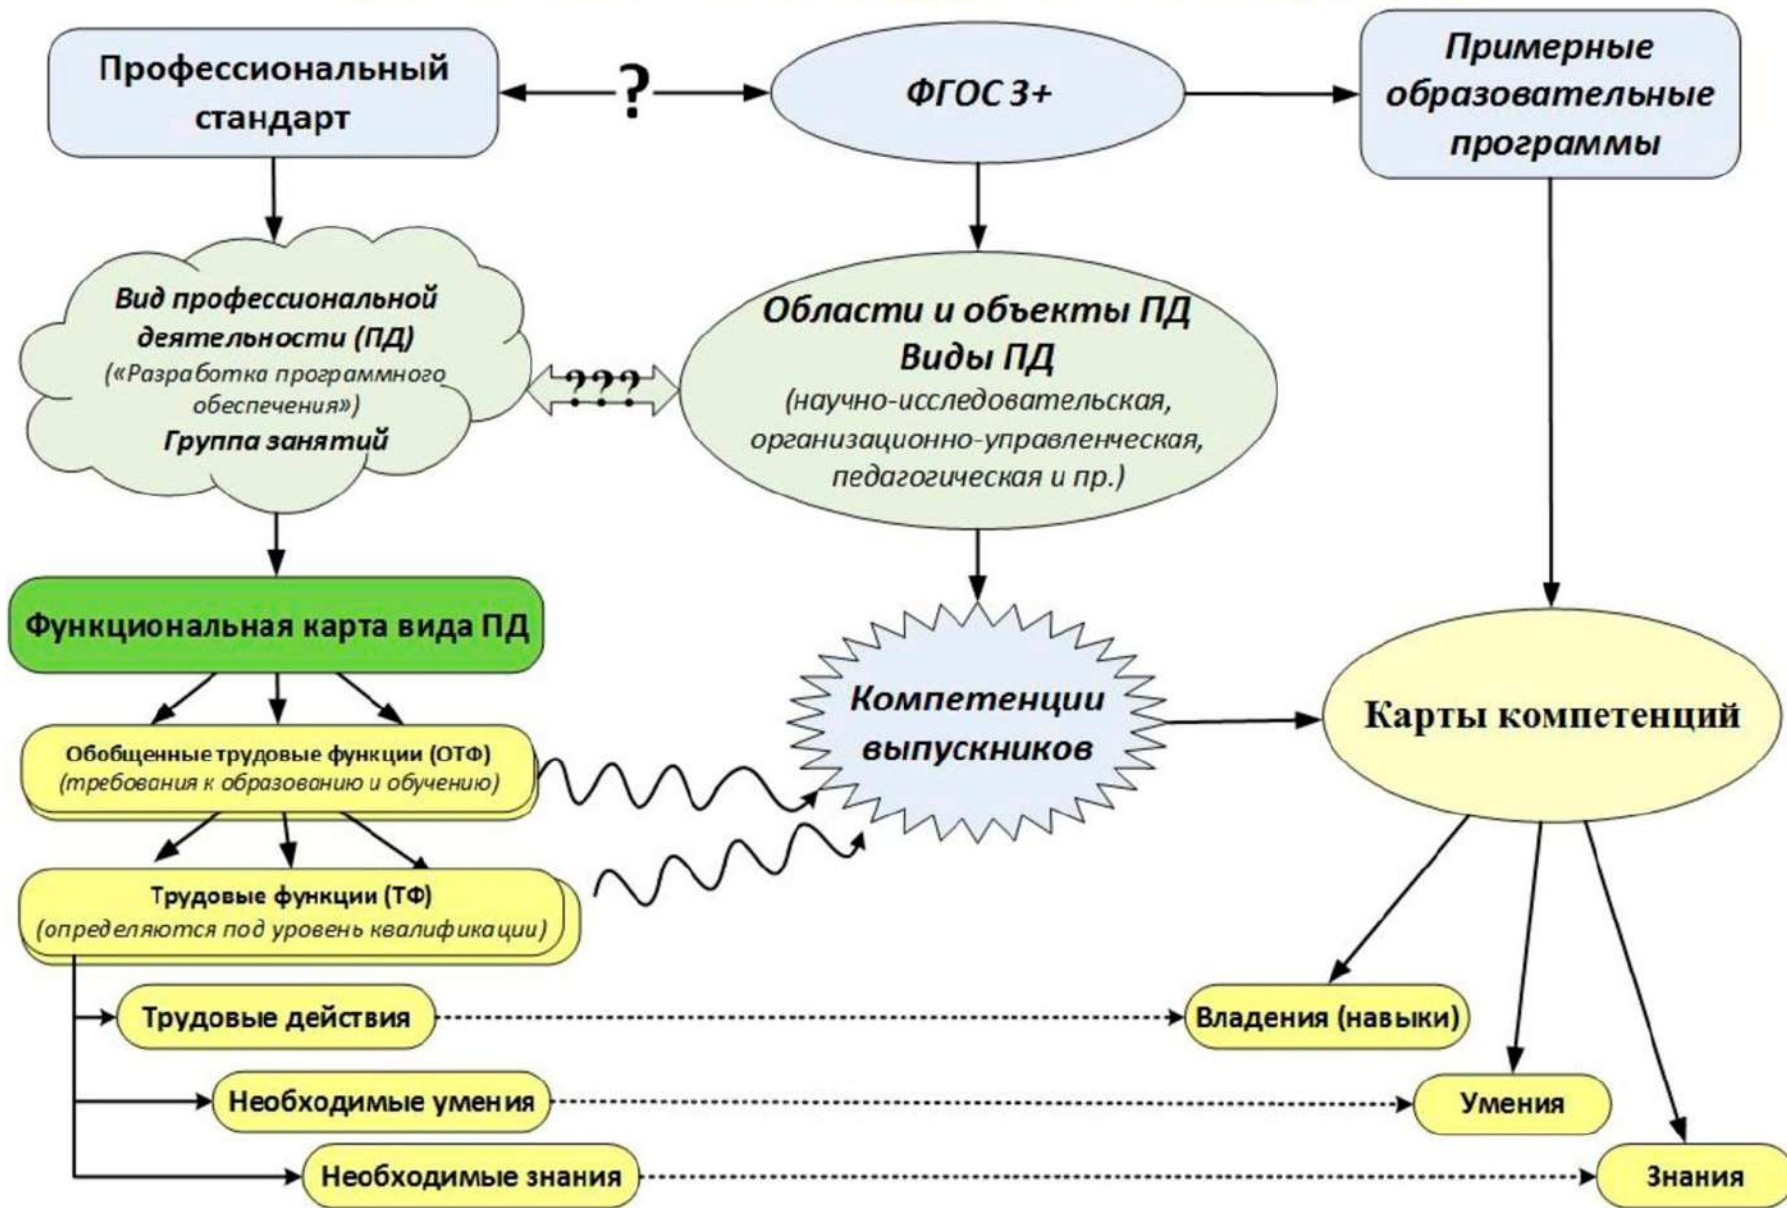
Профессиональный стандарт

?

ФГОС 3+

Примерные образовательные программы

Вид профессиональной деятельности (ПД)
(«Разработка программного обеспечения»)
Группа занятий

???

Области и объекты ПД
Виды ПД
(научно-исследовательская, организационно-управленческая, педагогическая и пр.)

Функциональная карта вида ПД

Компетенции выпускников

Карты компетенций

Обобщенные трудовые функции (ОТФ)
(требования к образованию и обучению)

Трудовые функции (ТФ)
(определяются под уровень квалификации)

Трудовые действия

Владения (навыки)

Необходимые умения

Умения

Необходимые знания

Знания